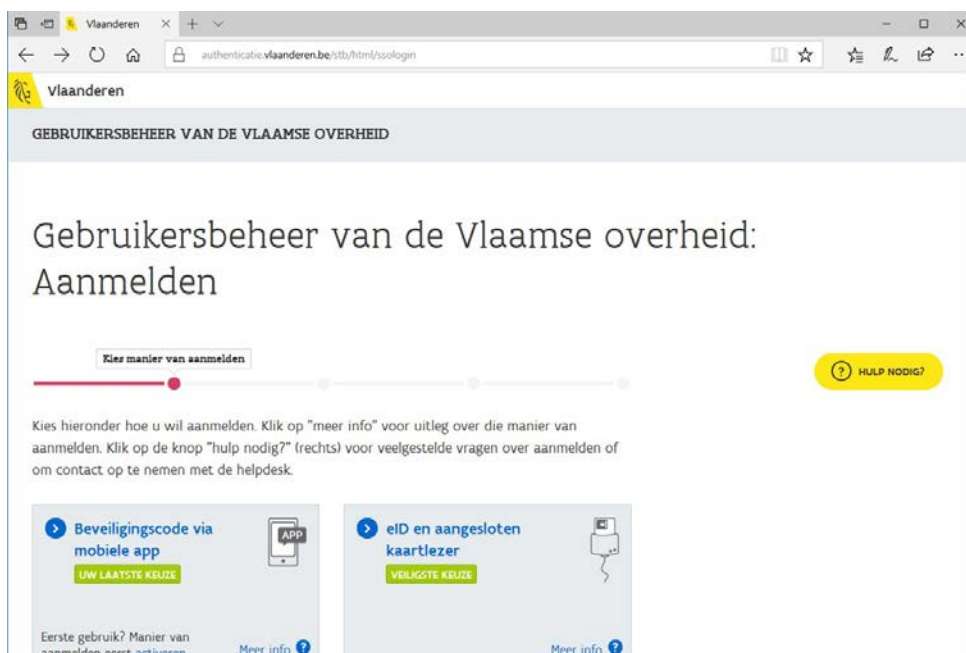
Vlaanderen

authenticatie.vlaanderen.be/stb/html/ssologin

Vlaanderen

GEBRUIKERSBEHEER VAN DE VLAAMSE OVERHEID

Gebruikersbeheer van de Vlaamse overheid: Aanmelden

Kies manier van aanmelden

HULP NODIG?

Kies hieronder hoe u wil aanmelden. Klik op "meer info" voor uitleg over die manier van aanmelden. Klik op de knop "hulp nodig?" (rechts) voor veelgestelde vragen over aanmelden of om contact op te nemen met de helpdesk.

Beveiligingscode via mobiele app

APP

UW LAATSTE KEUZE

Eerste gebruik? Manier van aanmelden eerst activeren

Meer info

eID en aangesloten kaartlezer

VEILIGSTE KEUZE

Meer info